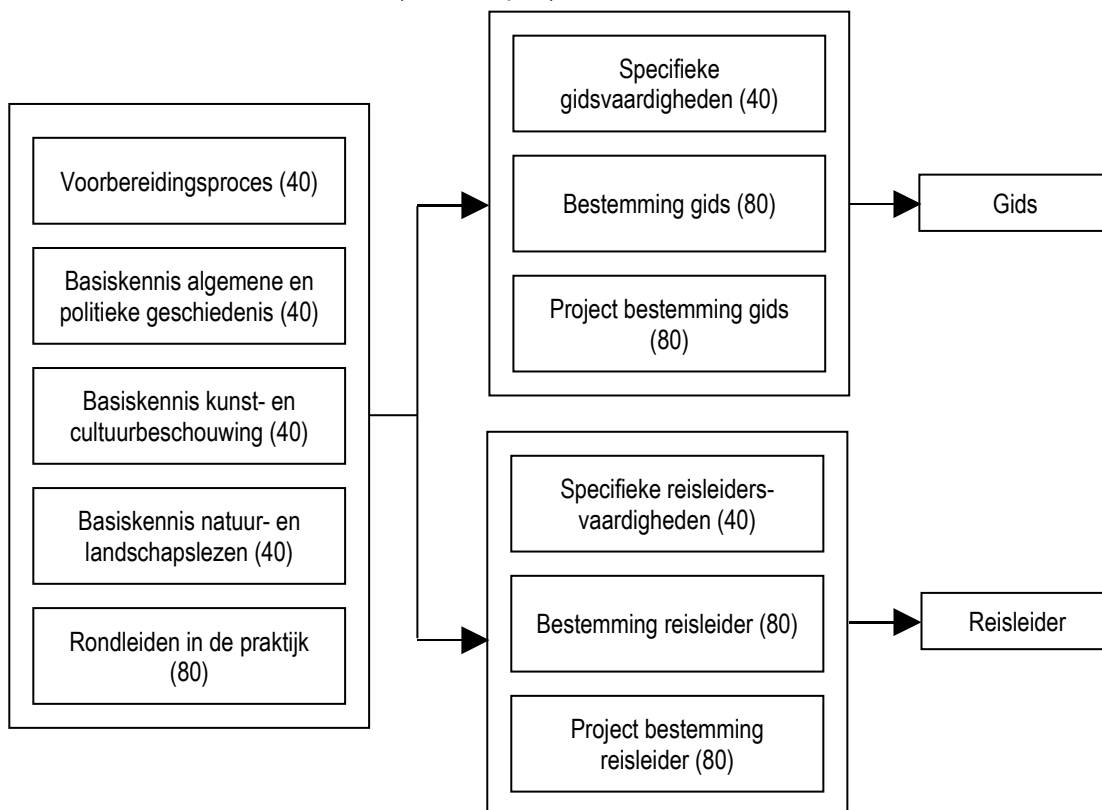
Voorbereidingsproces (40)

Basiskennis algemene en politieke geschiedenis (40)

Basiskennis kunst- en cultuurbeschouwing (40)

Basiskennis natuur- en landschapslezen (40)

Rondleiden in de praktijk (80)

Specifieke gidsvaardigheden (40)

Bestemming gids (80)

Project bestemming gids (80)

Gids

Specifieke reisleidersvaardigheden (40)

Bestemming reisleider (80)

Project bestemming reisleider (80)

Reisleider